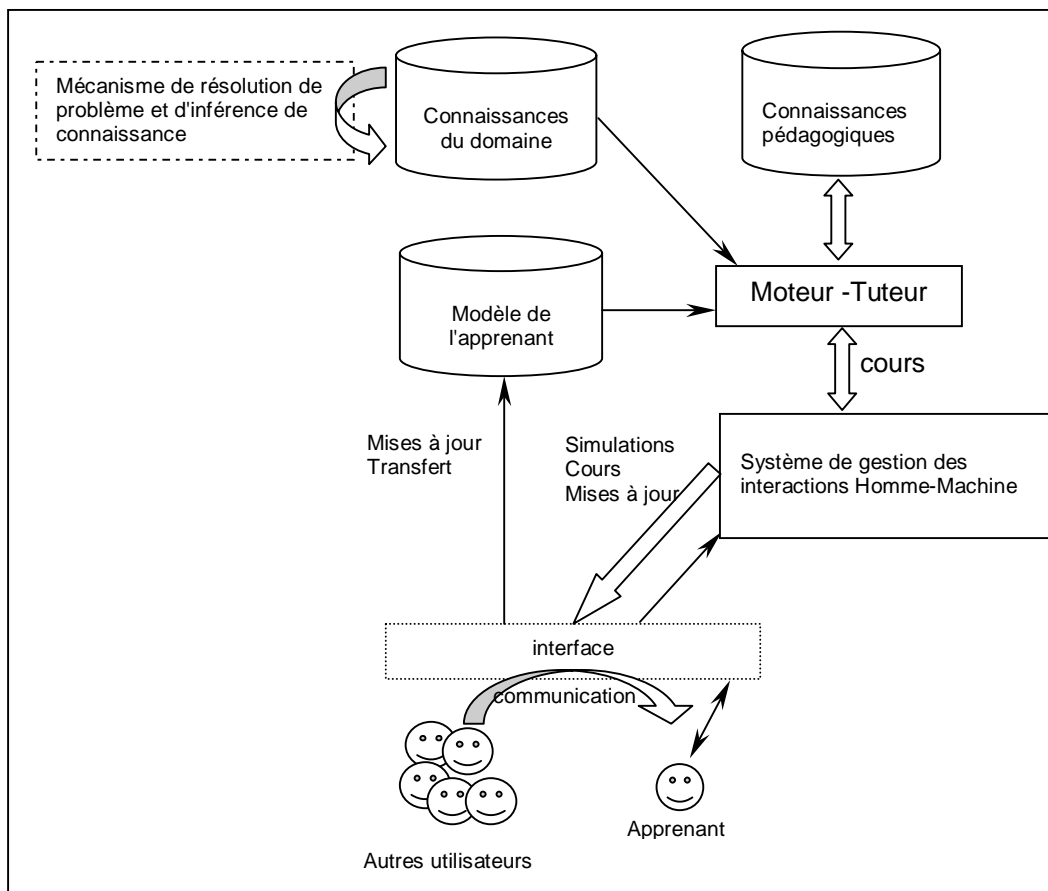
Mécanisme de résolution de problème et d'inférence de connaissance

Connaissances du domaine

Connaissances pédagogiques

Modèle de l'apprenant

Moteur -Tuteur

cours

Mises à jour
Transfert

Simulations
Cours
Mises à jour

Système de gestion des interactions Homme-Machine

interface

communication

Apprenant

Autres utilisateurs